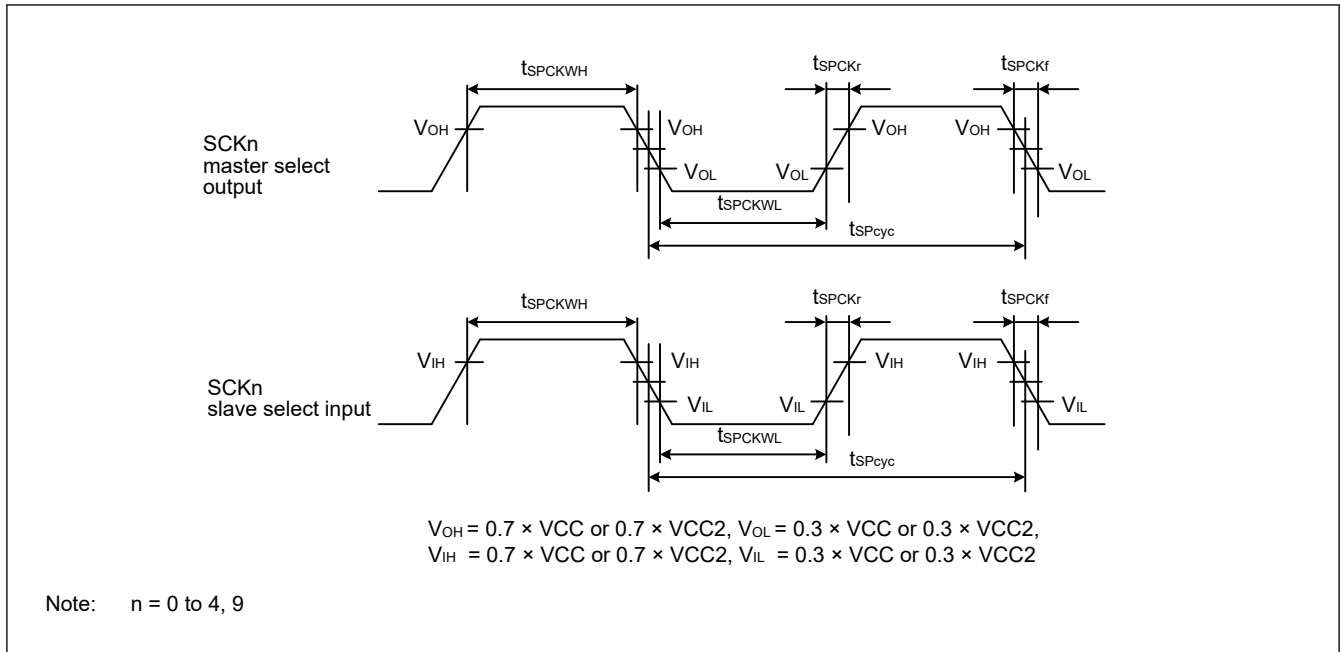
$t_{SPCKWH}$

$t_{SPCKr}$

$t_{SPCKf}$

$V_{OH}$

$V_{OH}$

$V_{OH}$

$V_{OH}$

SCKn
master select
output

$V_{OL}$

$V_{OL}$

$V_{OL}$

$t_{SPCKWL}$

$t_{SPcyc}$

$t_{SPCKWH}$

$t_{SPCKr}$

$t_{SPCKf}$

$V_{IH}$

$V_{IH}$

$V_{IH}$

$V_{IH}$

SCKn
slave select input

$V_{IL}$

$V_{IL}$

$V_{IL}$

$t_{SPCKWL}$

$t_{SPcyc}$

$V_{OH}$ = 0.7 × VCC or 0.7 × VCC2, $V_{OL}$ = 0.3 × VCC or 0.3 × VCC2,
$V_{IH}$ = 0.7 × VCC or 0.7 × VCC2, $V_{IL}$ = 0.3 × VCC or 0.3 × VCC2

Note: n = 0 to 4, 9